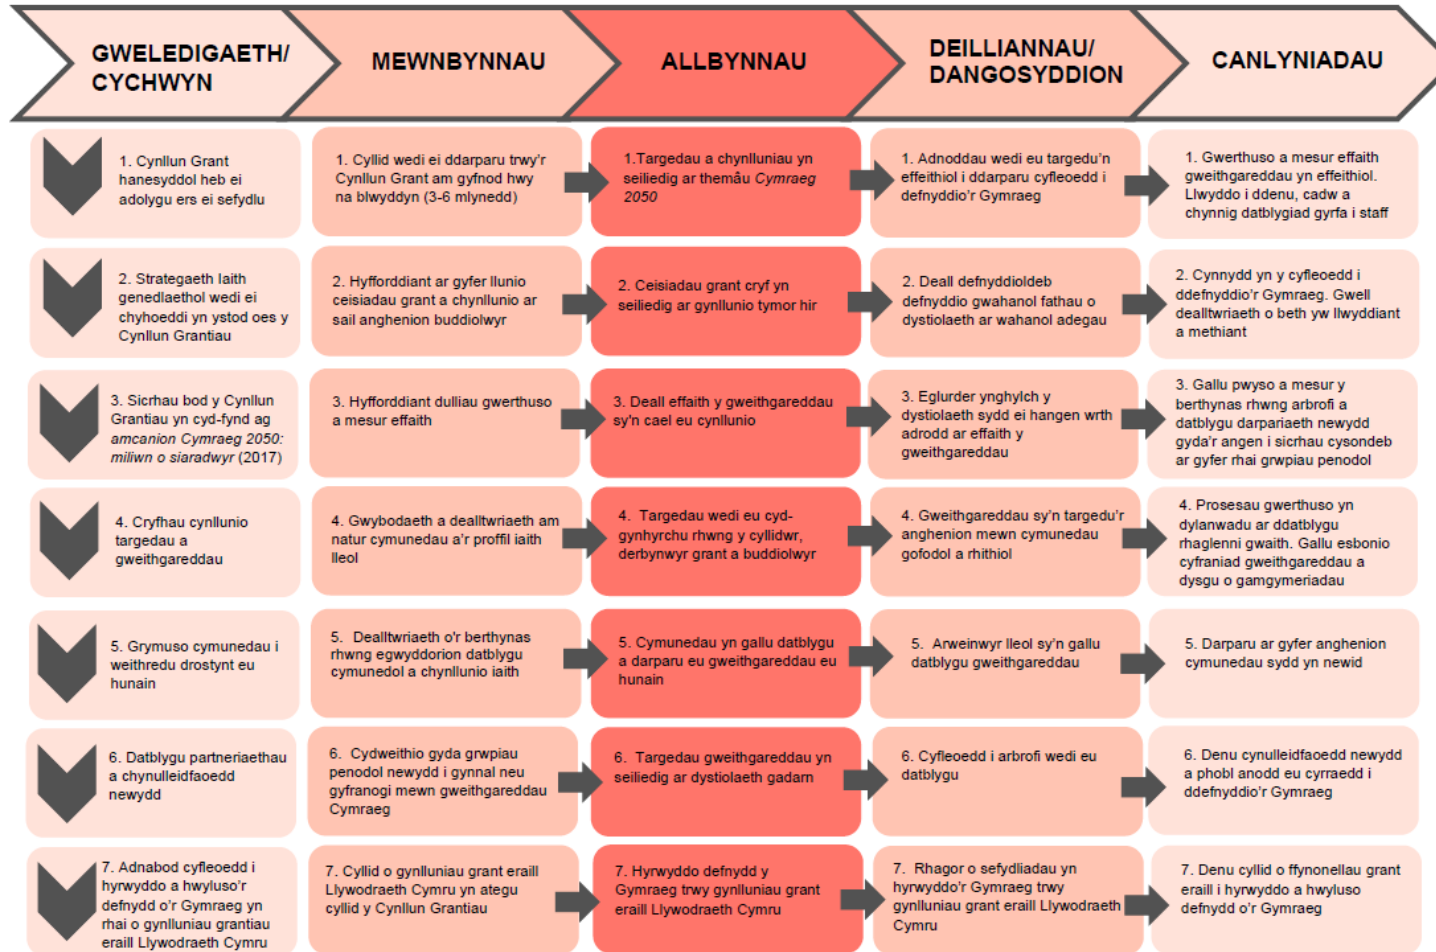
GWELEDIGAETH/ CYCHWYN

MEWNBYNNAU

ALLBYNNAU

DEILLIANNAU/ DANGOSYDDION

CANLYNIADAU

1. Cynllun Grant hanesyddol heb ei adolygu ers ei sefydlu

1. Cyllid wedi ei ddarparu trwy'r Cynllun Grant am gyfnod hwy na blwyddyn (3-6 mlynedd)

1.Targedau a chynlluniau yn seiliedig ar themâu *Cymraeg 2050*

1. Adnoddau wedi eu targedu'n effeithiol i ddarparu cyfleoedd i defnyddio'r Gymraeg

1. Gwerthuso a mesur effaith gweithgareddau yn effeithiol. Llwyddo i ddenu, cadw a chynnig datblygiad gyrfa i staff

2. Strategaeth Iaith genedlaethol wedi ei chyhoeddi yn ystod oes y Cynllun Grantiau

2. Hyfforddiant ar gyfer llunio ceisiadau grant a chynllunio ar sail anghenion buddiolwyr

2. Ceisiadau grant cryf yn seiliedig ar gynllunio tymor hir

2. Deall defnyddioldeb defnyddio gwahanol fathau o dystiolaeth ar wahanol adegau

2. Cynnydd yn y cyfleoedd i ddefnyddio'r Gymraeg. Gwell dealltwriaeth o beth yw llwyddiant a methiant

3. Sicrhau bod y Cynllun Grantiau yn cyd-fynd ag *amcanion Cymraeg 2050: miliwn o siaradwyr* (2017)

3. Hyfforddiant dulliau gwerthuso a mesur effaith

3. Deall effaith y gweithgareddau sy'n cael eu cynllunio

3. Eglurder ynghylch y dystiolaeth sydd ei hangen wrth adrodd ar effaith y gweithgareddau

3. Gallu pwyso a mesur y berthynas rhwng arbrofi a datblygu darpariaeth newydd gyda'r angen i sicrhau cysondeb ar gyfer rhai grwpiau penodol

4. Cryfhau cynllunio targedau a gweithgareddau

4. Gwybodaeth a dealltwriaeth am natur cymunedau a'r proffil iaith lleol

4. Targedau wedi eu cyd-gynhyrchu rhwng y cyllidwr, derbynwyr grant a buddiolwyr

4. Gweithgareddau sy'n targedu'r anghenion mewn cymunedau gofodol a rhithiol

4. Prosesau gwerthuso yn dylanwadu ar ddatblygu rhaglenni gwaith. Gallu esbonio cyfraniad gweithgareddau a dysgu o gamgymeriadau

5. Grymuso cymunedau i weithredu drostynt eu hunain

5. Dealltwriaeth o'r berthynas rhwng egwyddorion datblygu cymunedol a chynllunio iaith

5. Cymunedau yn gallu datblygu a darparu eu gweithgareddau eu hunain

5. Arweinwyr lleol sy'n gallu datblygu gweithgareddau

5. Darparu ar gyfer anghenion cymunedau sydd yn newid

6. Datblygu partneriaethau a chynulleidfaoedd newydd

6. Cydweithio gyda grwpiau penodol newydd i gynnal neu gyfranogi mewn gweithgareddau Cymraeg

6. Targedau gweithgareddau yn seiliedig ar dystiolaeth gadarn

6. Cyfleoedd i arbrofi wedi eu datblygu

6. Denu cynulleidfaoedd newydd a phobl anodd eu cyrraedd i ddefnyddio'r Gymraeg

7. Adnabod cyfleoedd i hyrwyddo a hwyluso'r defnydd o'r Gymraeg yn rhai o gynlluniau grantiau eraill Llywodraeth Cymru

7. Cyllid o gynlluniau grant eraill Llywodraeth Cymru yn ategu cyllid y Cynllun Grantiau

7. Hyrwyddo defnydd y Gymraeg trwy gynlluniau grant eraill Llywodraeth Cymru

7. Rhagor o sefydliadau yn hyrwyddo'r Gymraeg trwy gynlluniau grant eraill Llywodraeth Cymru

7. Denu cyllid o ffynonellau grant eraill i hyrwyddo a hwyluso defnydd o'r Gymraeg